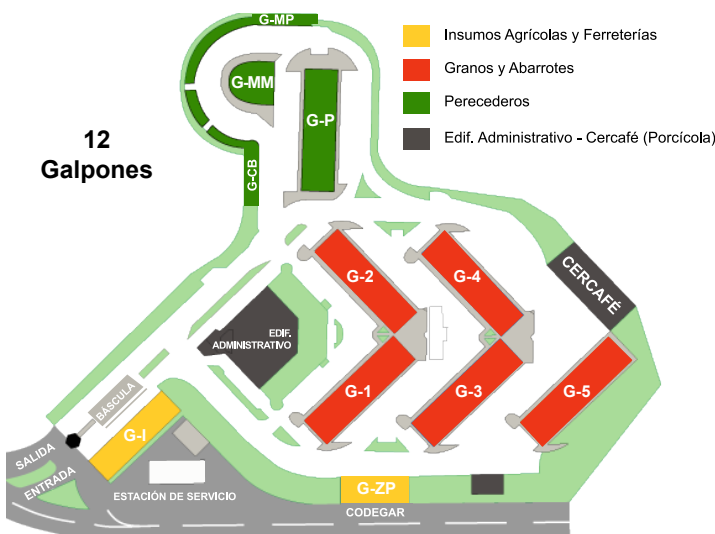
12 Galpones

Insumos Agrícolas y Ferreterías
Granos y Abarrotes
Perecederos
Edif. Administrativo - Cercafé (Porcícola)

G-MP
G-MM
G-P
G-CB
G-2
G-4
CERCAFÉ
EDIF. ADMINISTRATIVO
G-1
G-3
G-5
BASCULA
G-I
SALIDA
ENTRADA
ESTACIÓN DE SERVICIO
G-ZP
CODEGAR